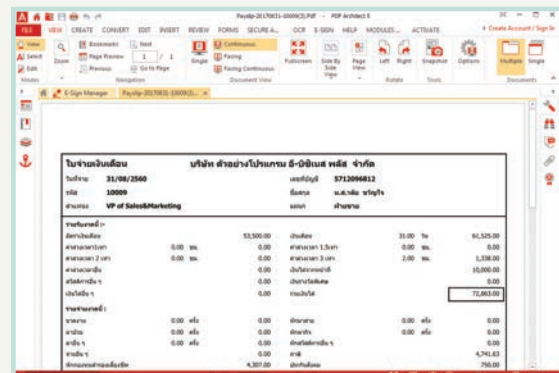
Payslip-20170831-10009(3).Pdf - PDF Architect 5

FILE VIEW CREATE CONVERT EDIT INSERT REVIEW FORMS SECURE A... OCR E-SIGN HELP MODULES... ACTIVATE

Create Account / Sign In

View Select Edit Modes Zoom Bookmarks Page Preview Previous Next 1 / 1 Go to Page Navigation Single Continuous Facing Facing Continuous Document View Fullscreen Side By Side View Page View Left Right Rotate Snapshot Options Tools Multiple Single Documents

E-Sign Manager Payslip-20170831-10009(3)...

ใบจ่ายเงินเดือน บริษัท ตัวอย่างโปรแกรม ธี-บิซิเนส พลัส จำกัด

วันที่จ่าย 31/08/2560 เลขที่บัญชี 5712096812
รหัส 10009 ชื่อสกุล น.ส.กชิด ขวัญจิต
ตำแหน่ง VP of Sales&Marketing แผนก ฝ่ายขาย

รายรับงวดนี้ :-

| | | | | | | |
|---|---|---|---|---|---|---|
| อัตราเงินเดือน | | 53,500.00 | เงินเดือน | 31.00 | วัน | 61,525.00 |
| ค่าล่วงเวลาปกติ | 0.00 ชม. | 0.00 | ค่าล่วงเวลา 1.5เท่า | 0.00 | ชม. | 0.00 |
| ค่าล่วงเวลา 2 เท่า | 0.00 ชม. | 0.00 | ค่าล่วงเวลา 3 เท่า | 2.00 | ชม. | 1,338.00 |
| ค่าล่วงเวลาอื่น | | 0.00 | เงินได้พิเศษอย่างอื่น | | | 10,000.00 |
| สวัสดิการอื่น ๆ | | 0.00 | เงินบางวันพิเศษ | | | 0.00 |
| เงินได้อื่น ๆ | | 0.00 | รวมเงินได้ | | | 72,863.00 |

รายจ่ายงวดนี้ :-

| | | | | | | |
|---|---|---|---|---|---|---|
| ขาดงาน | 0.00 | ครั้ง 0.00 | หักลาสาย | 0.00 | ครั้ง | 0.00 |
| ลาป่วย | 0.00 | ครั้ง 0.00 | หักลากิจ | 0.00 | ครั้ง | 0.00 |
| ลาอื่น ๆ | 0.00 | ครั้ง 0.00 | หักสวัสดิการอื่น ๆ | | | 0.00 |
| รายอื่น ๆ | | 0.00 | ภาษี | | | 4,741.63 |
| หักกองทุนสำรองเลี้ยงชีพ | | 4,307.00 | ประกันสังคม | | | 750.00 |